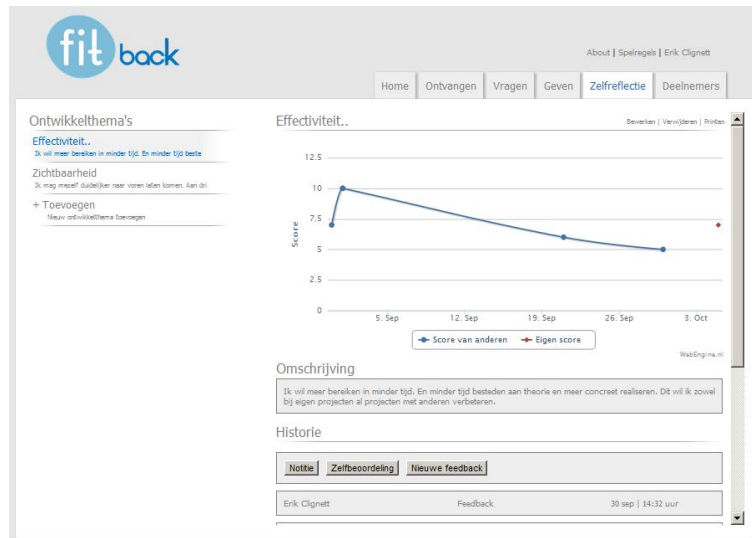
fit back

About | Spelregels | Erik Clignett

Home | Ontvangen | Vragen | Geven | Zelfreflectie | Deelnemers

Ontwikkelthema's

Effectiviteit..
Ik wil meer bereiken in minder tijd. En minder tijd beste

Zichtbaarheid
Ik mag mezelf duidelijker naar voren laten komen. Aan dri

+ Toevoegen
Nieuw ontwikkelthema toevoegen

Effectiviteit..

Bewerken | Verwijderen | Printen

12.5
10
7.5
5
2.5
0

Score

5. Sep
12. Sep
19. Sep
26. Sep
3. Oct

Score van anderen
Eigen score

WebEngine.nl

Omschrijving

Ik wil meer bereiken in minder tijd. En minder tijd besteden aan theorie en meer concreet realiseren. Dit wil ik zowel bij eigen projecten al projecten met anderen verbeteren.

Historie

Notitie | Zelfbeoordeling | Nieuwe feedback

Erik Clignett | Feedback | 30 sep | 14:32 uur